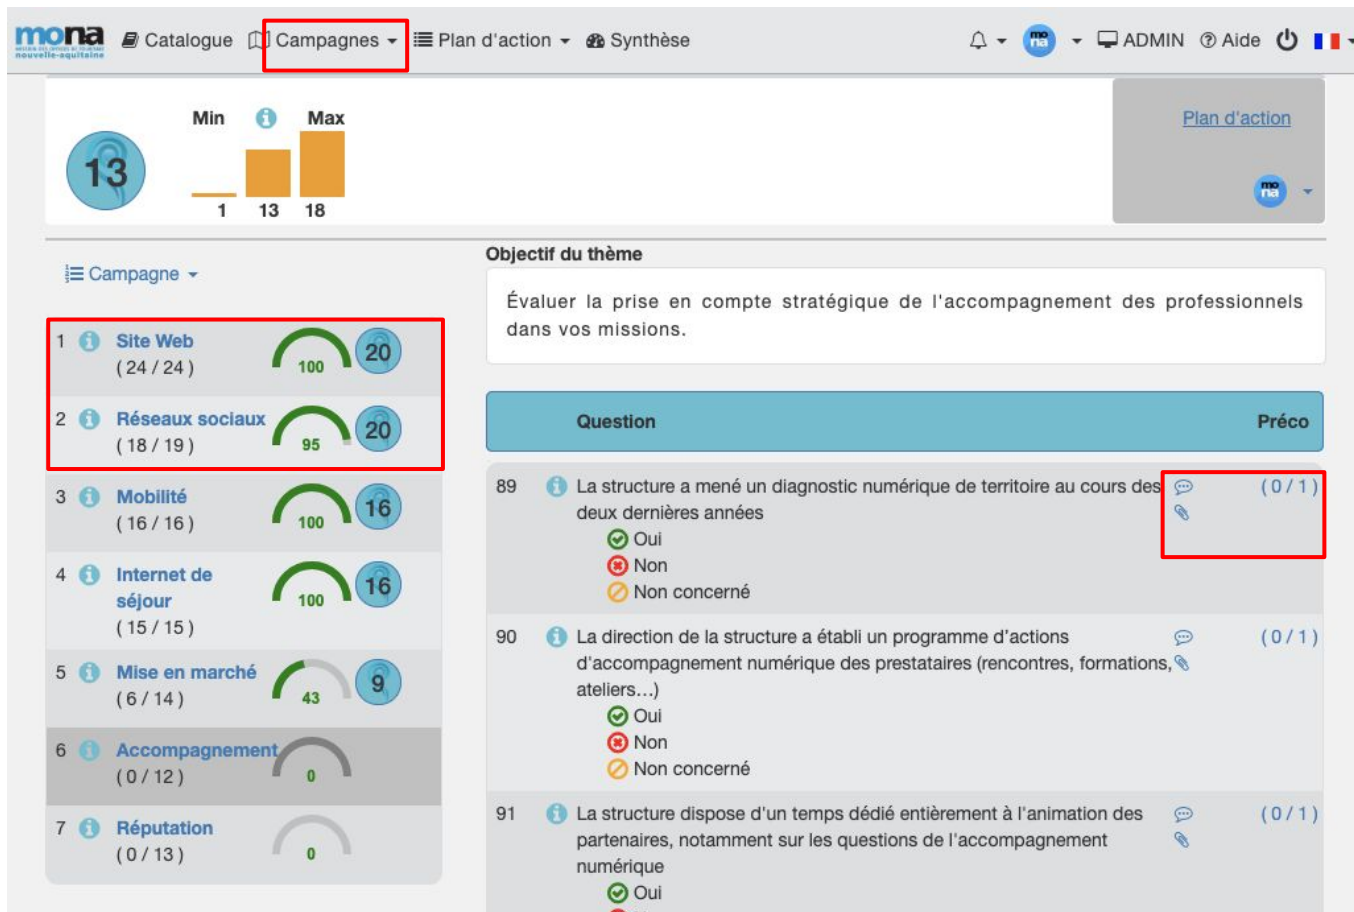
mona
nouvelle-aquitaine

Catalogue Campagnes Plan d'action Synthèse ADMIN Aide

13

Min Max
1 13 18

Plan d'action

Campagne

1 Site Web (24 / 24) 100 20
2 Réseaux sociaux (18 / 19) 95 20
3 Mobilité (16 / 16) 100 16
4 Internet de séjour (15 / 15) 100 16
5 Mise en marché (6 / 14) 43 9
6 Accompagnement (0 / 12) 0
7 Réputation (0 / 13) 0

Objectif du thème

Évaluer la prise en compte stratégique de l'accompagnement des professionnels dans vos missions.

| | Question | Préco |
|---|---|---|
| 89 | La structure a mené un diagnostic numérique de territoire au cours des deux dernières années<br>Oui<br>Non<br>Non concerné | (0 / 1) |
| 90 | La direction de la structure a établi un programme d'actions d'accompagnement numérique des prestataires (rencontres, formations, ateliers...)<br>Oui<br>Non<br>Non concerné | (0 / 1) |
| 91 | La structure dispose d'un temps dédié entièrement à l'animation des partenaires, notamment sur les questions de l'accompagnement numérique<br>Oui | (0 / 1) |